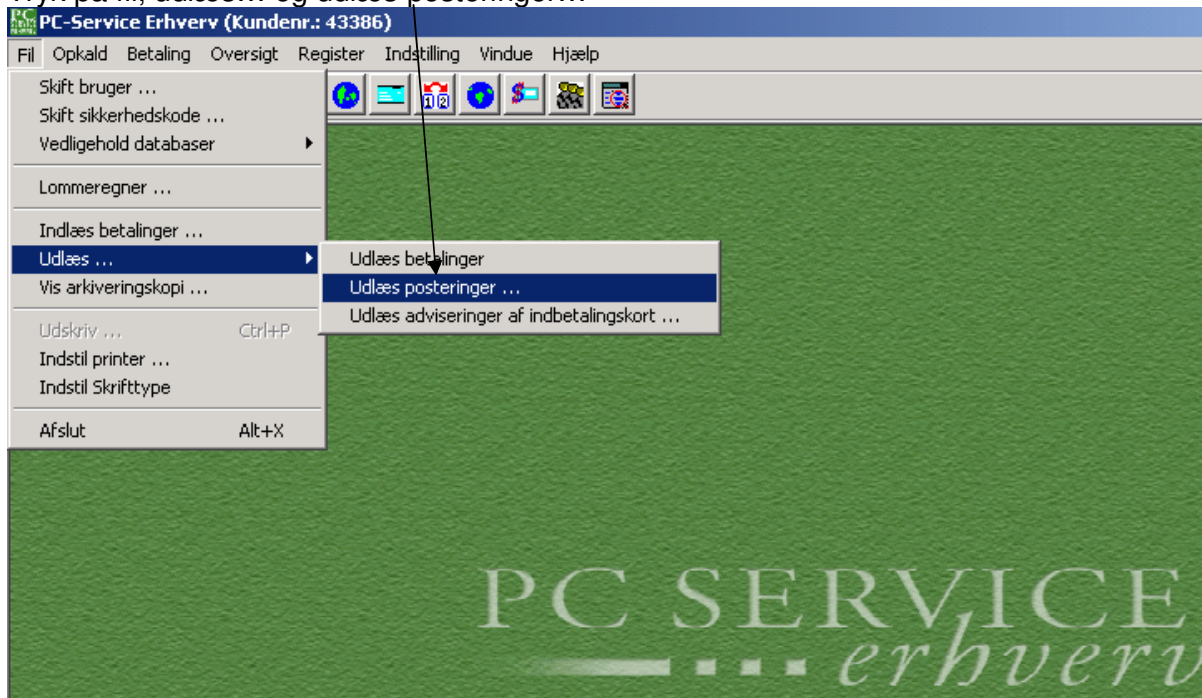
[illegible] på fil, udlæs… og udlæs posteringer…

PC-Service Erhverv (Kundenr.: 43386)

Fil Opkald Betaling Oversigt Register Indstilling Vindue Hjælp

Skift bruger …
Skift sikkerhedskode …
Vedligehold databaser
Lommeregner …
Indlæs betalinger …
Udlæs …
Vis arkiveringskopi …
Udskriv … Ctrl+P
Indstil printer …
Indstil Skrifttype
Afslut Alt+X

Udlæs betalinger
Udlæs posteringer …
Udlæs adviseringer af indbetalingskort …

PC SERVICE
erhverv